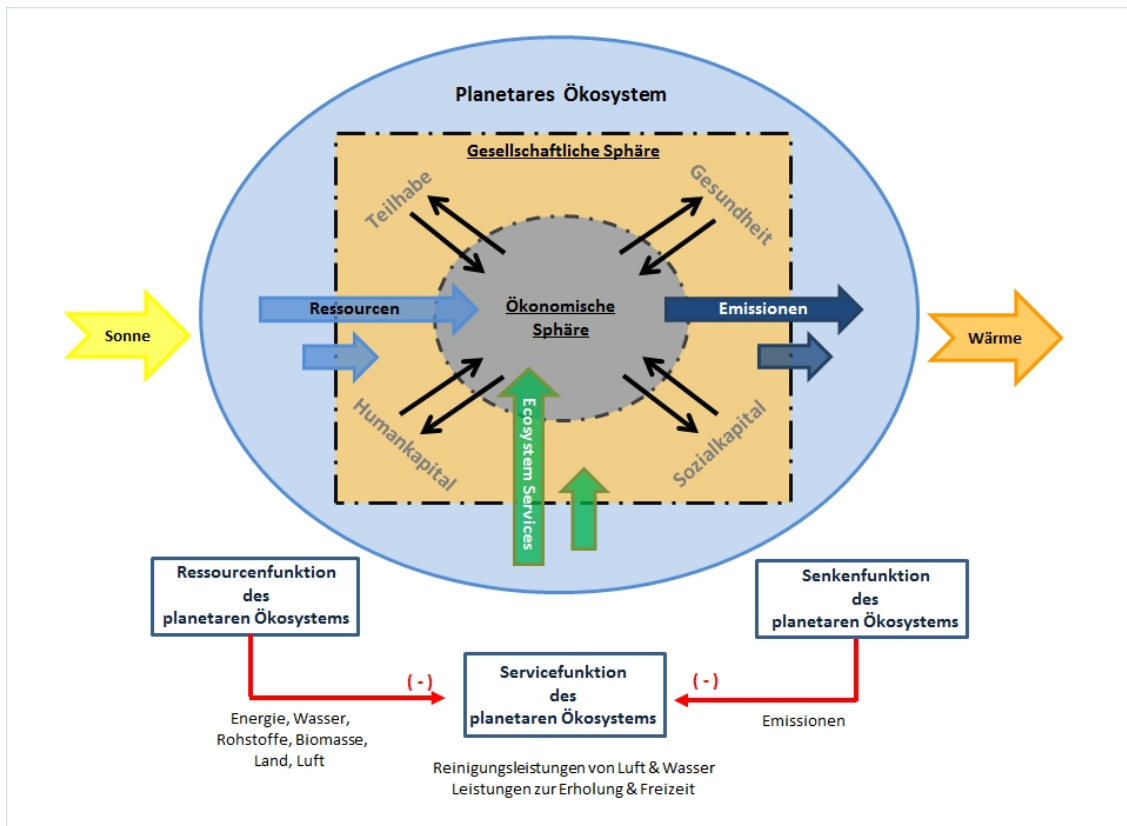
Planetares Ökosystem

Gesellschaftliche Sphäre

Teilhabe

Gesundheit

Sonne

Ressourcen

Ökonomische Sphäre

Emissionen

Wärme

Humankapital

Ecosystem Services

Sozialkapital

Ressourcenfunktion des planetaren Ökosystems

Senkenfunktion des planetaren Ökosystems

( - )

Servicefunktion des planetaren Ökosystems

( - )

Energie, Wasser, Rohstoffe, Biomasse, Land, Luft

Emissionen

Reinigungsleistungen von Luft & Wasser
Leistungen zur Erholung & Freizeit